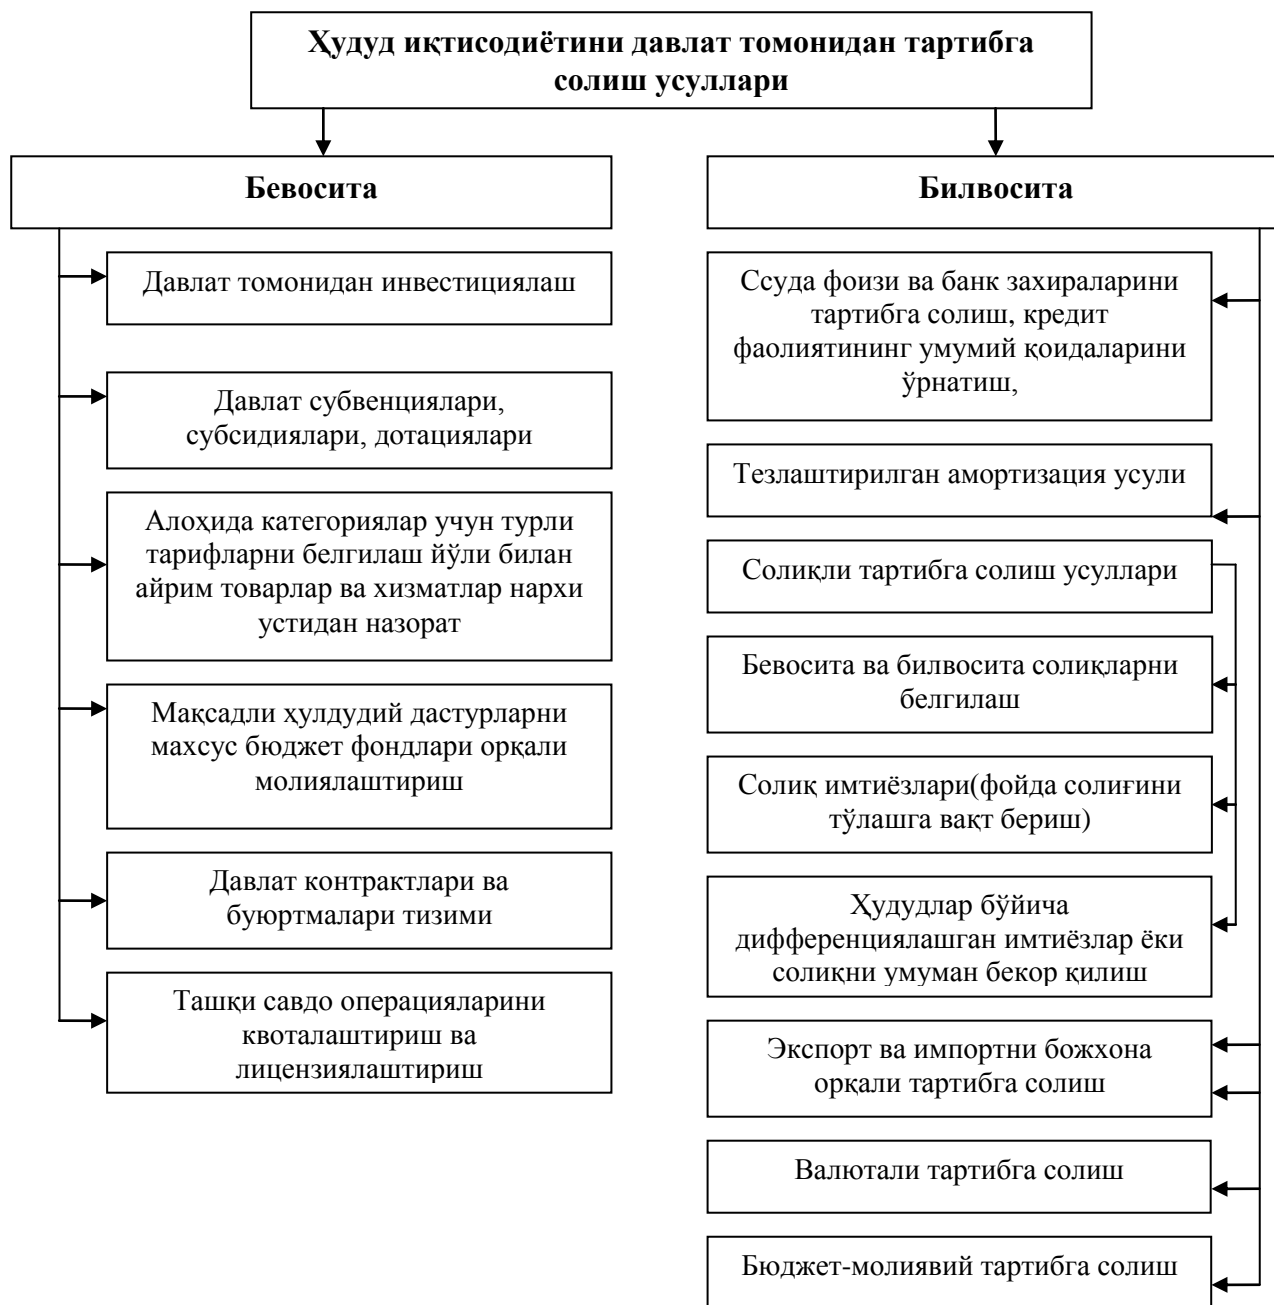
Ҳудуд иқтисодиётини давлат томонидан тартибга солиш усуллари

Бевосита

Давлат томонидан инвестициялаш

Давлат субвенциялари, субсидиялари, дотациялари

Алоҳида категориялар учун турли тарифларни белгилаш йўли билан айрим товарлар ва хизматлар нархи устидан назорат

Мақсадли ҳулдудий дастурларни махсус бюджет фондлари орқали молиялаштириш

Давлат контрактлари ва буюртмалари тизими

Ташқи савдо операцияларини квоталаштириш ва лицензиялаштириш

Билвосита

Ссуда фоизи ва банк захираларини тартибга солиш, кредит фаолиятининг умумий қоидаларини ўрнатиш,

Тезлаштирилган амортизация усули

Солиқли тартибга солиш усуллари

Бевосита ва билвосита солиқларни белгилаш

Солиқ имтиёзлари(фойда солиғини тўлашга вақт бериш)

Ҳудудлар бўйича дифференциялашган имтиёзлар ёки солиқни умуман бекор қилиш

Экспорт ва импортни божхона орқали тартибга солиш

Валютали тартибга солиш

Бюджет-молиявий тартибга солиш